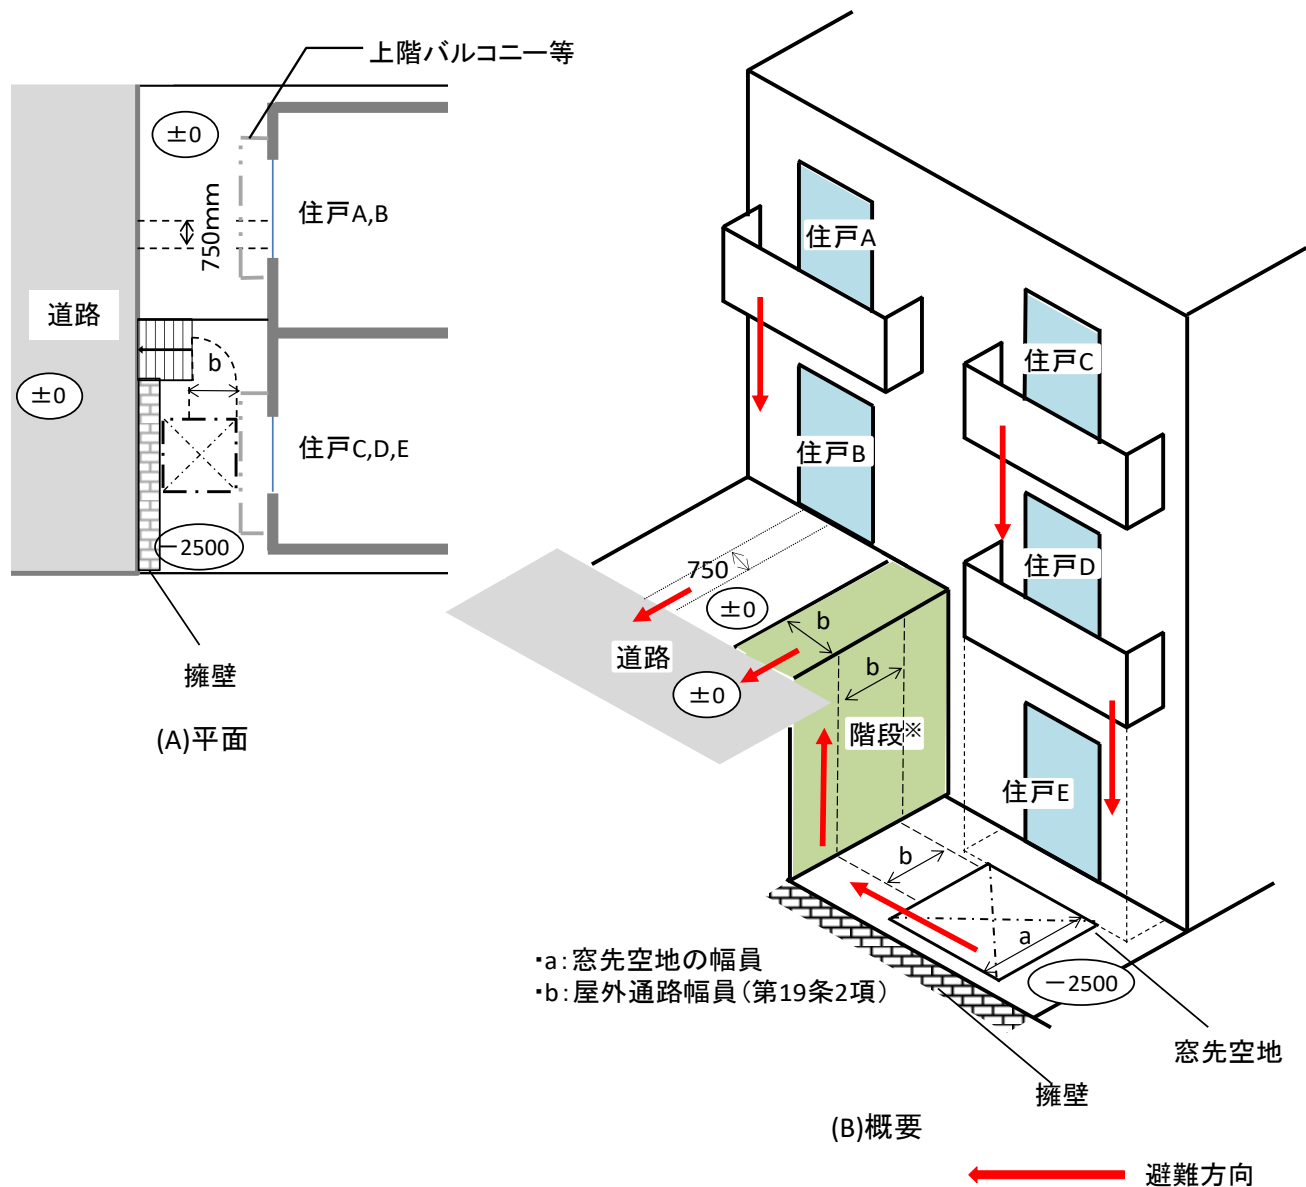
上階バルコニー等

±0

750mm

住戸A,B

道路

±0

b

住戸C,D,E

−2500

擁壁

(A)平面

住戸A

住戸B

住戸C

住戸D

住戸E

750

±0

道路

±0

b

b

階段※

b

a

−2500

・a：窓先空地の幅員
・b：屋外通路幅員（第19条2項）

窓先空地

擁壁

(B)概要

避難方向